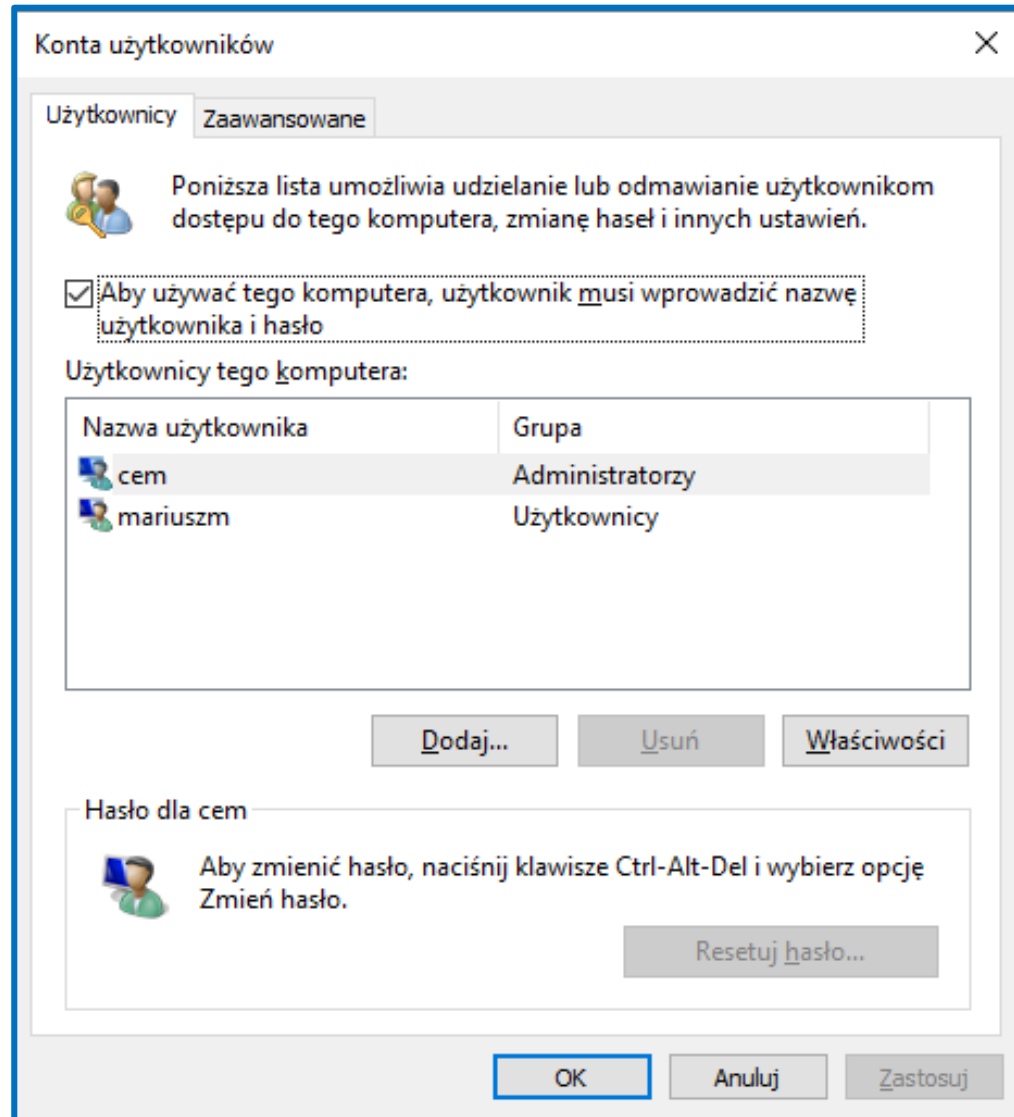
Konta użytkowników

Użytkownicy
Zaawansowane

Poniższa lista umożliwia udzielanie lub odmawianie użytkownikom dostępu do tego komputera, zmianę haseł i innych ustawień.

Aby używać tego komputera, użytkownik musi wprowadzić nazwę użytkownika i hasło

Użytkownicy tego komputera:

| Nazwa użytkownika | Grupa |
|---|---|
| cem | Administratorzy |
| mariuszm | Użytkownicy |

Dodaj...
Usuń
Właściwości

Hasło dla cem

Aby zmienić hasło, naciśnij klawisze Ctrl-Alt-Del i wybierz opcję Zmień hasło.

Resetuj hasło...

OK
Anuluj
Zastosuj